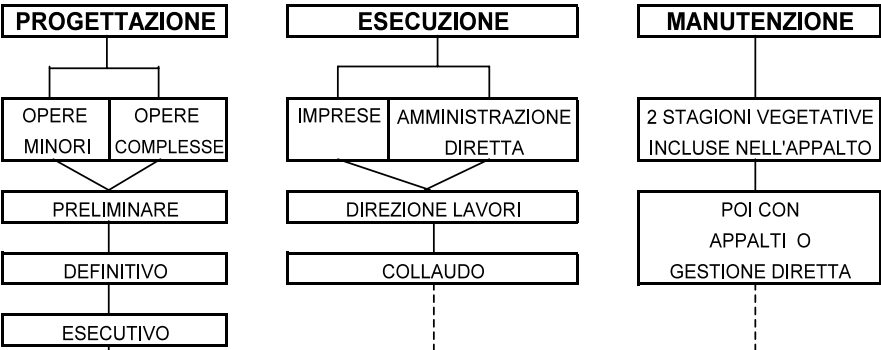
PROGETTAZIONE

OPERE MINORI

OPERE COMPLESSE

PRELIMINARE

DEFINITIVO

ESECUTIVO

ESECUZIONE

IMPRESE

AMMINISTRAZIONE DIRETTA

DIREZIONE LAVORI

COLLAUDO

MANUTENZIONE

2 STAGIONI VEGETATIVE INCLUSE NELL'APPALTO

POI CON APPALTI O GESTIONE DIRETTA